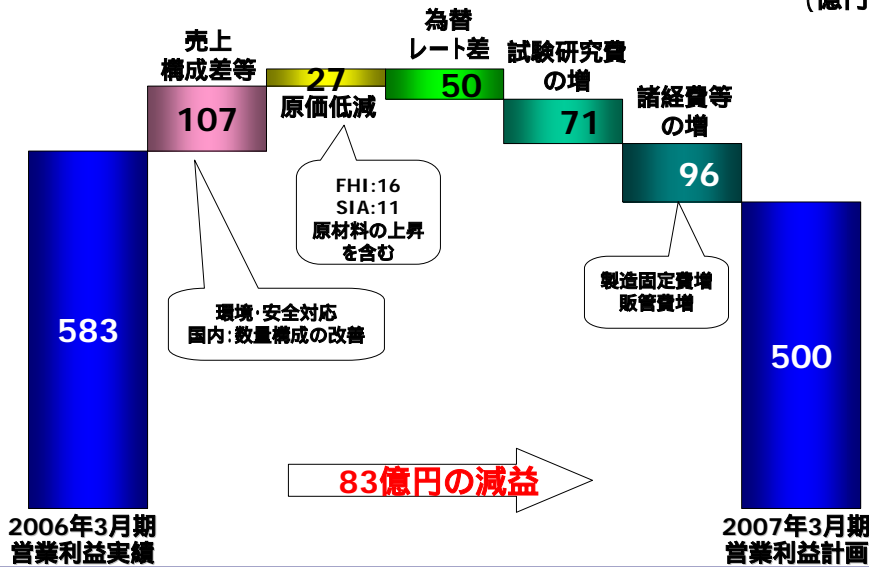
(億円

売上
構成差等

107

27
原価低減

為替
レート差

50

試験研究費
の増

71

諸経費等
の増

96

FHI:16
SIA:11
原材料の上昇
を含む

環境･安全対応
国内:数量構成の改善

製造固定費増
販管費増

583

500

83億円の減益

2006年3月期
営業利益実績

2007年3月期
営業利益計画